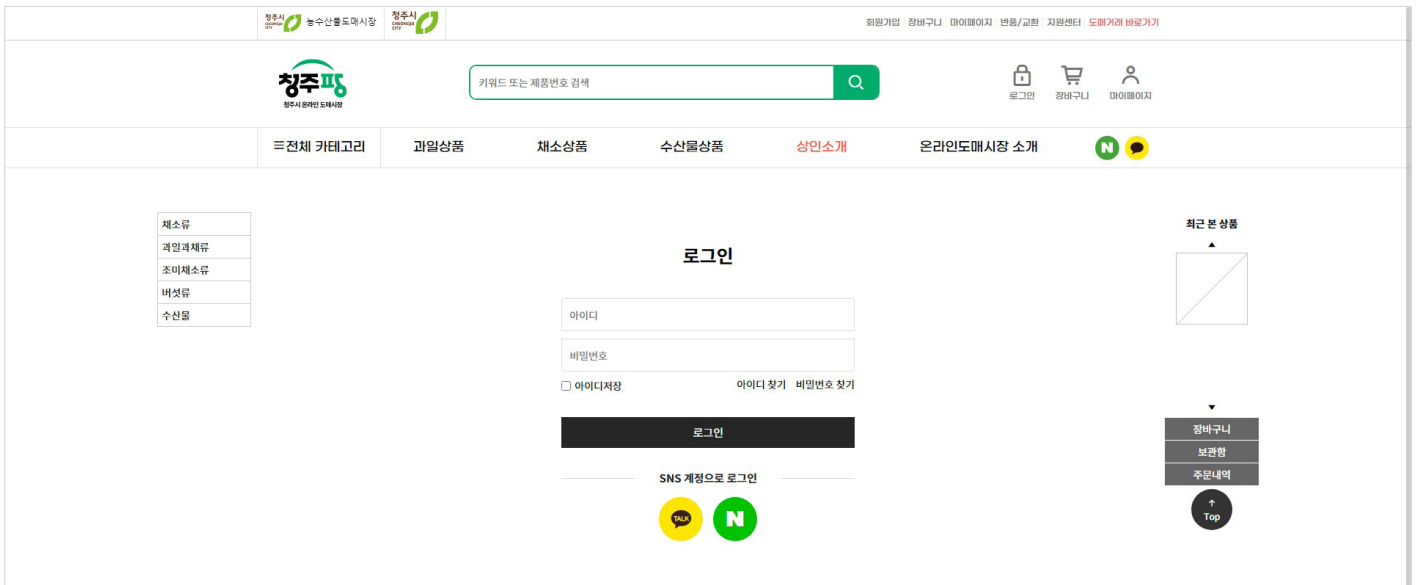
청주시 농수산물도매시장 청주시

회원가입 장바구니 마이페이지 반품/교환 지원센터 도매거래 바로가기

청주팡
청주시 온라인 도매시장

키워드 또는 제품번호 검색

로그인 장바구니 마이페이지

≡전체 카테고리 과일상품 채소상품 수산물상품 상인소개 온라인도매시장 소개

N

채소류
과일과채류
조미채소류
버섯류
수산물

로그인

아이디

비밀번호

아이디저장

아이디 찾기 비밀번호 찾기

로그인

SNS 계정으로 로그인

TALK

N

최근 본 상품

▲

▼

장바구니
보관함
주문내역

Top